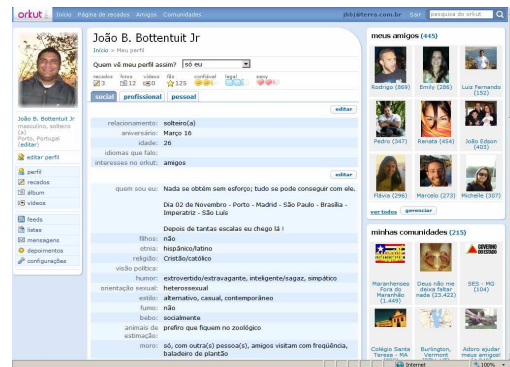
orkut | Início Página de recados Amigos Comunidades jbbj@terra.com.br Sair pesquisa do orkut

João B. Bottentuit Jr
Início > Meu perfil

Quem vê meu perfil assim? só eu

recados 3 fotos 12 vídeos 8 fãs 125 confiável legal sexy

social profissional pessoal

editar

| | |
|---|---|
| relacionamento: | solteiro(a) |
| aniversário: | Março 16 |
| idade: | 26 |
| idiomas que falo: | |
| interesses no orkut: | amigos |

editar

| | |
|---|---|
| quem sou eu: | Nada se obtém sem esforço; tudo se pode conseguir com ele. Dia 02 de Novembro - Porto - Madrid - São Paulo - Brasília - Imperatriz - São Luís Depois de tantas escalas eu chego lá ! |
| filhos: | não |
| etnia: | hispânico/latino |
| religião: | Cristão/católico |
| visão política: | |
| humor: | extrovertido/extravagante, inteligente/sagaz, simpático |
| orientação sexual: | heterossexual |
| estilo: | alternativo, casual, contemporâneo |
| fumo: | não |
| bebo: | socialmente |
| animais de estimação: | prefiro que fiquem no zoológico |
| moro: | só, com outra(s) pessoa(s), amigos visitam com frequência, baladeiro de plantão |

João B. Bottentuit Jr
masculino, solteiro (a)
Porto, Portugal
(editar)

editar perfil
perfil
recados
álbum
vídeos
feeds
listas
mensagens
depoimentos
configurações

meus amigos (445)
Rodrigo (869) Emily (286) Luiz Fernando (152)
Pedro (347) Renata (454) João Edson (403)
Flávia (298) Marcelo (273) Michelle (307)
ver todos gerenciar

minhas comunidades (215)
Maranhenses Fora do Maranhão (1.449) Deus não me deixa faltar nada (23.422) SES - MG (104)
Colégio Santa Teresa - MA Burlington, Vermont Adoro ajudar meus amigos!

Internet 100%